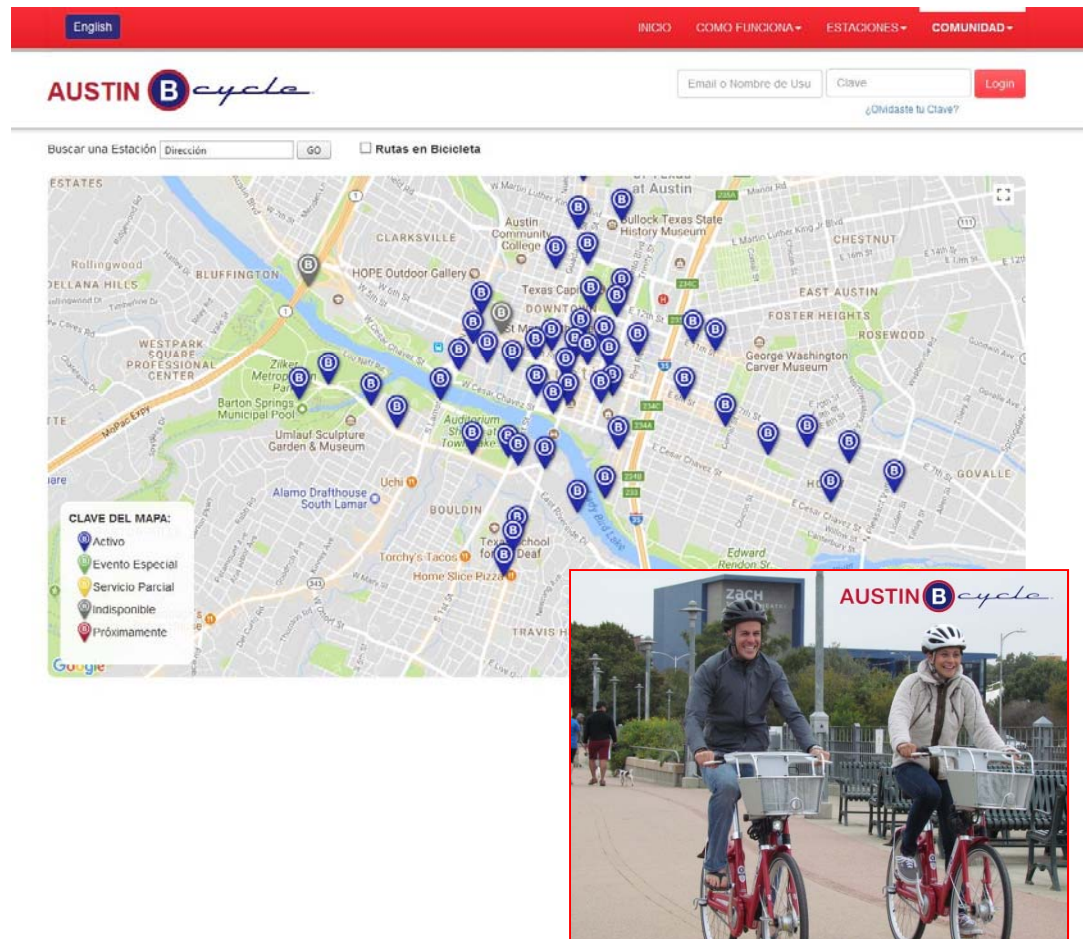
English

INICIO COMO FUNCIONA ▾ ESTACIONES ▾ COMUNIDAD ▾

AUSTIN B cycle

Email o Nombre de Usu Clave Login

¿Olvidaste tu Clave?

Buscar una Estación Dirección GO

Rutas en Bicicleta

ESTATES
CLARKSVILLE
Rollingwood
BLUFFINGTON
DELLANA HILLS
HOPE Outdoor Gallery
Austin Community College
Bullock Texas State History Museum
CHESTNUT
EAST AUSTIN
Texas Capitol
DOWNTOWN
FOSTER HEIGHTS
ROSEWOOD
WESTPARK SQUARE PROFESSIONAL CENTER
George Washington Carver Museum
Zilker Metropolitan Park
Barton Springs Municipal Pool
Umlauf Sculpture Garden & Museum
Auditorium Shores
Uchi
Alamo Drafthouse South Lamar
BOULDIN
GOVALLE
Texas School for the Deaf
Torchy's Tacos
Home Slice Pizza
Edward Rendon Sr
TRAVIS HEIGHTS
Lady Bird Lake
MoPac Expy
E Cesar Chavez St

CLAVE DEL MAPA:
Activo
Evento Especial
Servicio Parcial
Indisponible
Próximamente

Google

ZACH

AUSTIN B cycle